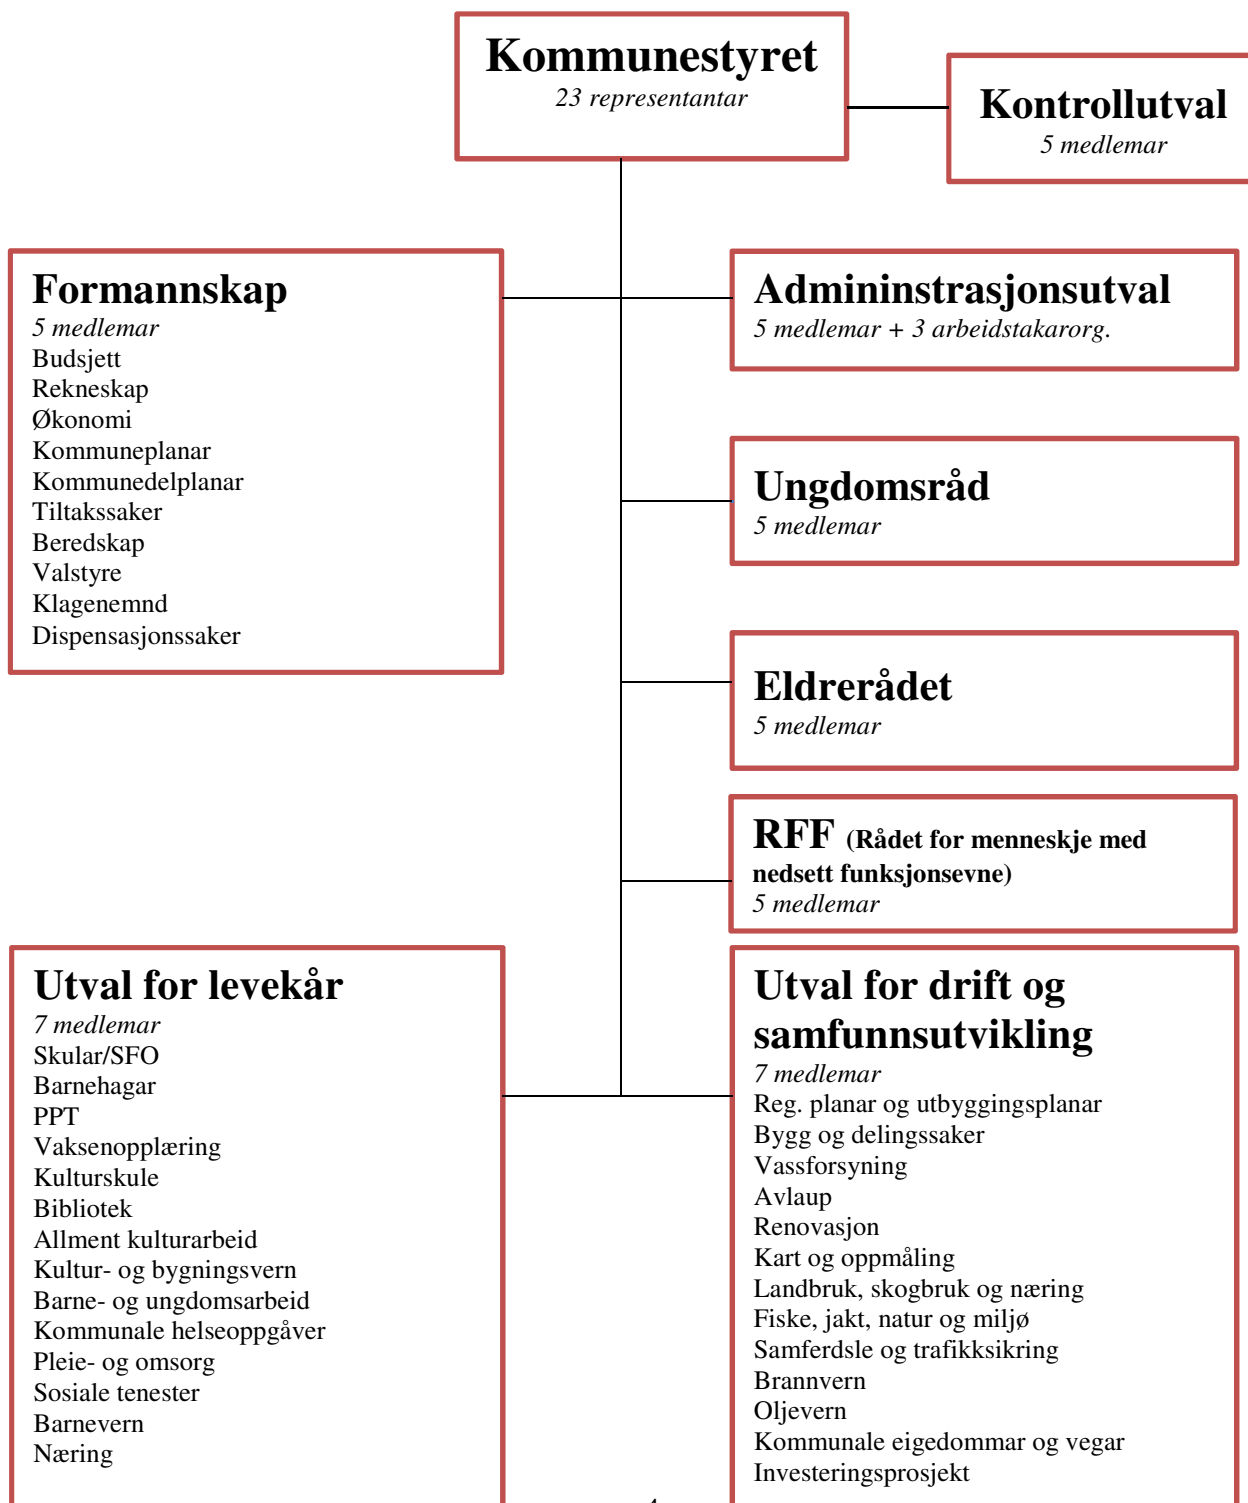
Kommunestyret
23 representantar

Kontrollutval
5 medlemar

Formannskap
5 medlemar
Budsjett
Rekneskap
Økonomi
Kommuneplanar
Kommunedelplanar
Tiltakssaker
Beredskap
Valstyre
Klagenemnd
Dispensasjonssaker

Admininstrasjonsutval
5 medlemar + 3 arbeidstakarorg.

Ungdomsråd
5 medlemar

Eldrerådet
5 medlemar

RFF (Rådet for menneskje med nedsett funksjonsevne)
5 medlemar

Utval for levekår
7 medlemar
Skular/SFO
Barnehagar
PPT
Vaksenopplæring
Kulturskule
Bibliotek
Allment kulturarbeid
Kultur- og bygningsvern
Barne- og ungdomsarbeid
Kommunale helseoppgåver
Pleie- og omsorg
Sosiale tenester
Barnevern
Næring

Utval for drift og samfunnsutvikling
7 medlemar
Reg. planar og utbyggingsplanar
Bygg og delingssaker
Vassforsyning
Avlaup
Renovasjon
Kart og oppmåling
Landbruk, skogbruk og næring
Fiske, jakt, natur og miljø
Samferdsle og trafikksikring
Brannvern
Oljevern
Kommunale eigedommar og vegar
Investeringsprosjekt